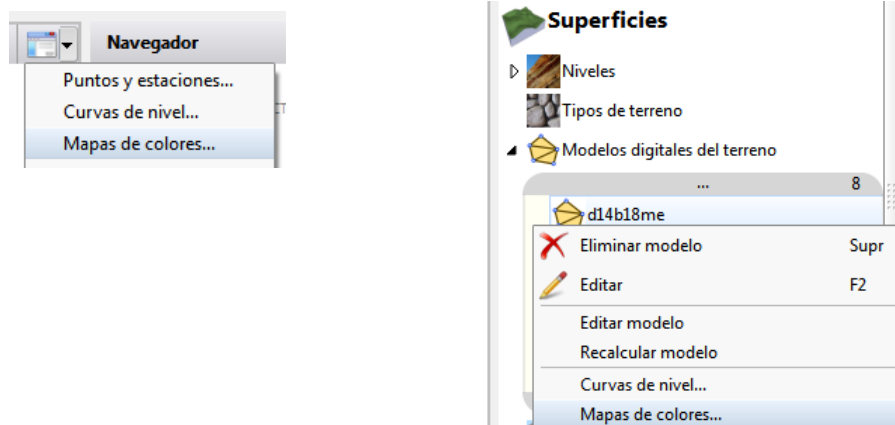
Navegador

Puntos y estaciones...
Curvas de nivel...
Mapas de colores...

Superficies
Niveles
Tipos de terreno
Modelos digitales del terreno
... 8
d14b18me
Eliminar modelo Supr
Editar F2
Editar modelo
Recalcular modelo
Curvas de nivel...
Mapas de colores...